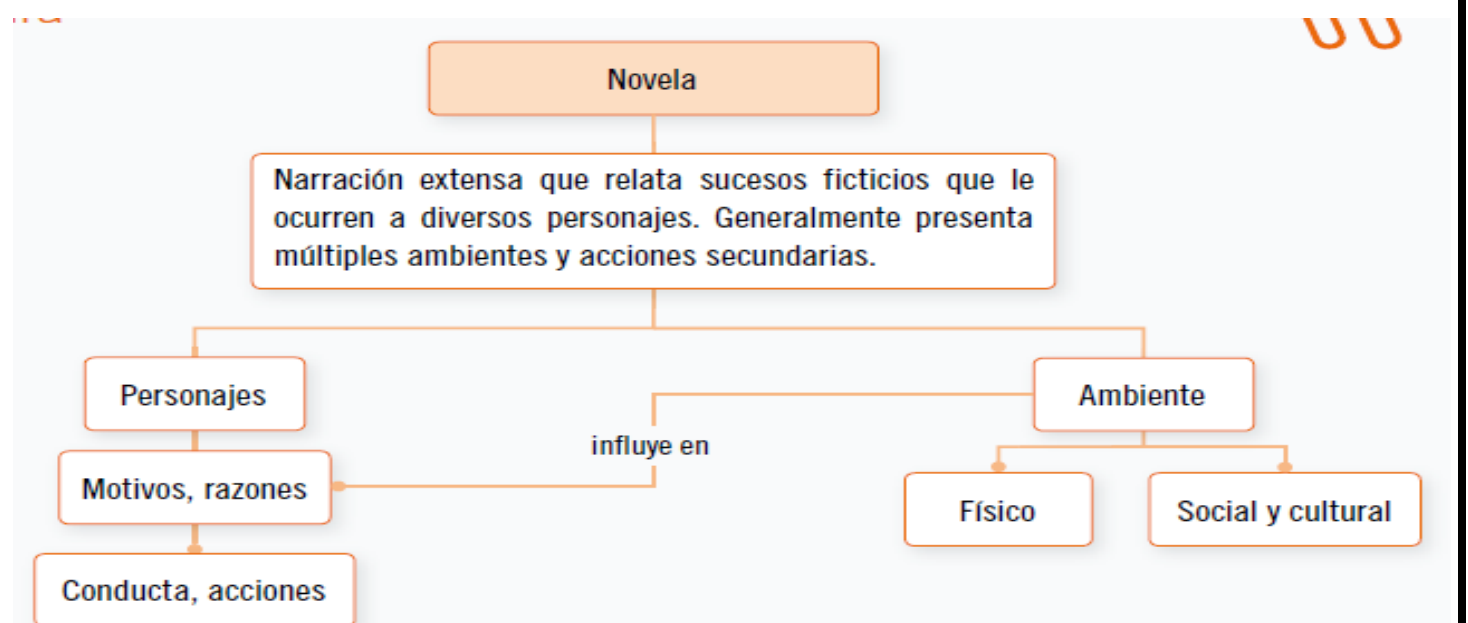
Novela

Narración extensa que relata sucesos ficticios que le ocurren a diversos personajes. Generalmente presenta múltiples ambientes y acciones secundarias.

Personajes

Motivos, razones

Conducta, acciones

influye en

Ambiente

Físico

Social y cultural